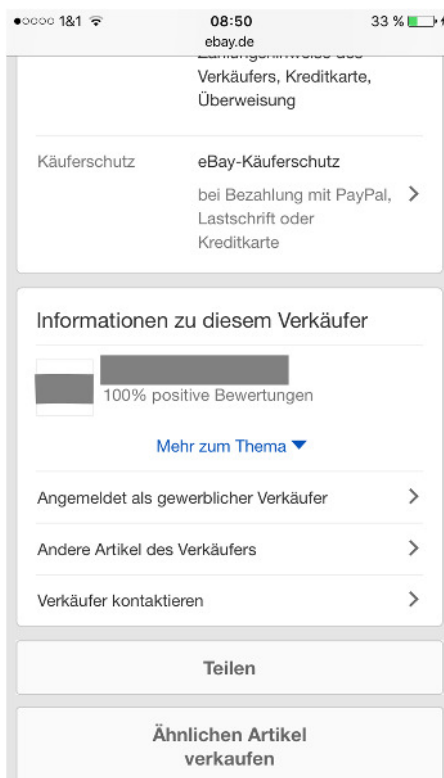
●○○○○ 1&1 08:50 33 %
ebay.de

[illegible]
Verkäufers, Kreditkarte, Überweisung

Käuferschutz eBay-Käuferschutz
bei Bezahlung mit PayPal, Lastschrift oder Kreditkarte >

Informationen zu diesem Verkäufer

100% positive Bewertungen

Mehr zum Thema ▼

Angemeldet als gewerblicher Verkäufer >

Andere Artikel des Verkäufers >

Verkäufer kontaktieren >

Teilen

Ähnlichen Artikel verkaufen